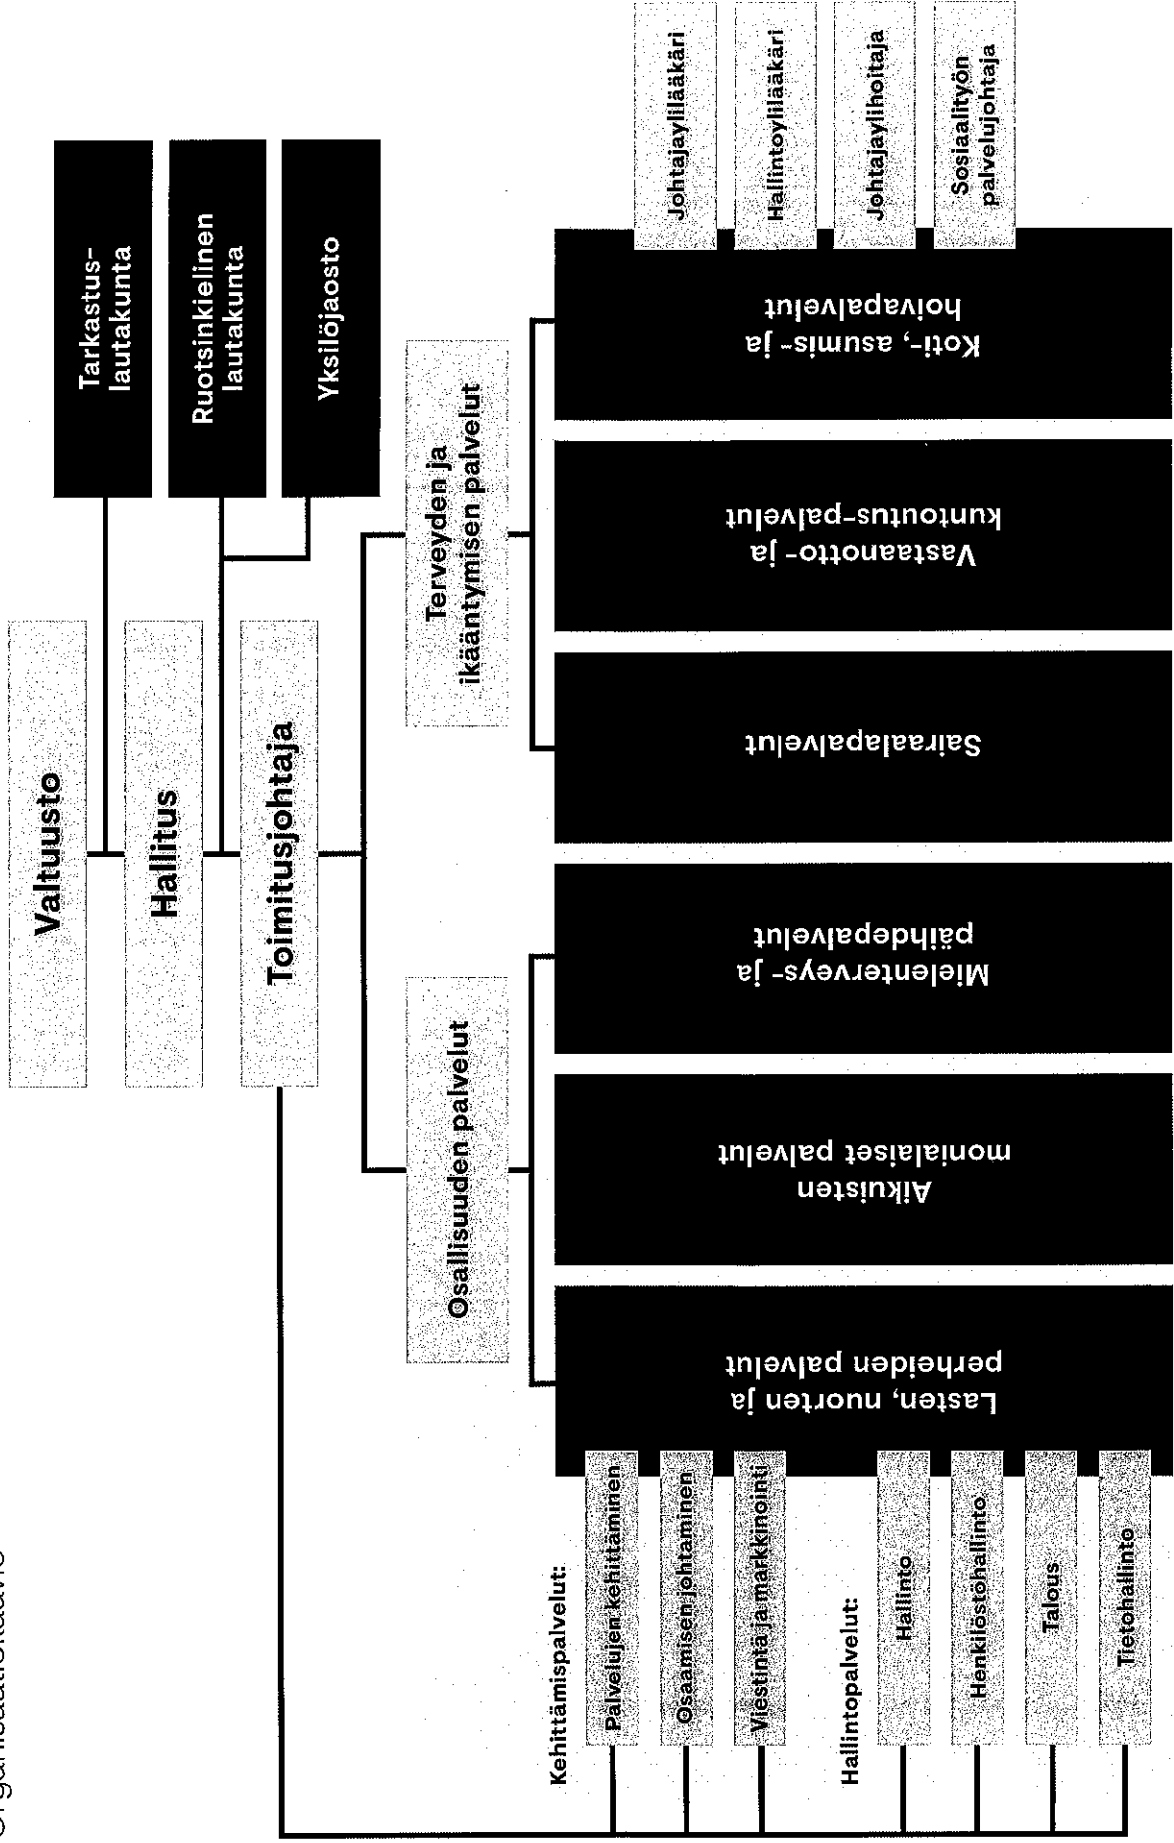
Organisaatiokaavio

Valtuusto

Tarkastuslautakunta

Hallitus

Ruotsinkielinen lautakunta

Yksilöjaosto

Toimitusjohtaja

Osallisuuden palvelut

Terveyden ja ikääntymisen palvelut

Lasten, nuorten ja perheiden palvelut

Aikuisten monialaiset palvelut

Mielenterveys- ja päihdepalvelut

Sairaalapalvelut

Vastaanotto- ja kuntoutus-palvelut

Koti-, asumis- ja hoivapalvelut

Johtajaylilääkäri

Hallintoylilääkäri

Johtajaylihoitaja

Sosiaalityön palvelujohtaja

Kehittämispalvelut:

Palvelujen kehittäminen

Osaamisen johtaminen

Viestintä ja markkinointi

Hallintopalvelut:

Hallinto

Henkilöstöhallinto

Talous

Tietohallinto